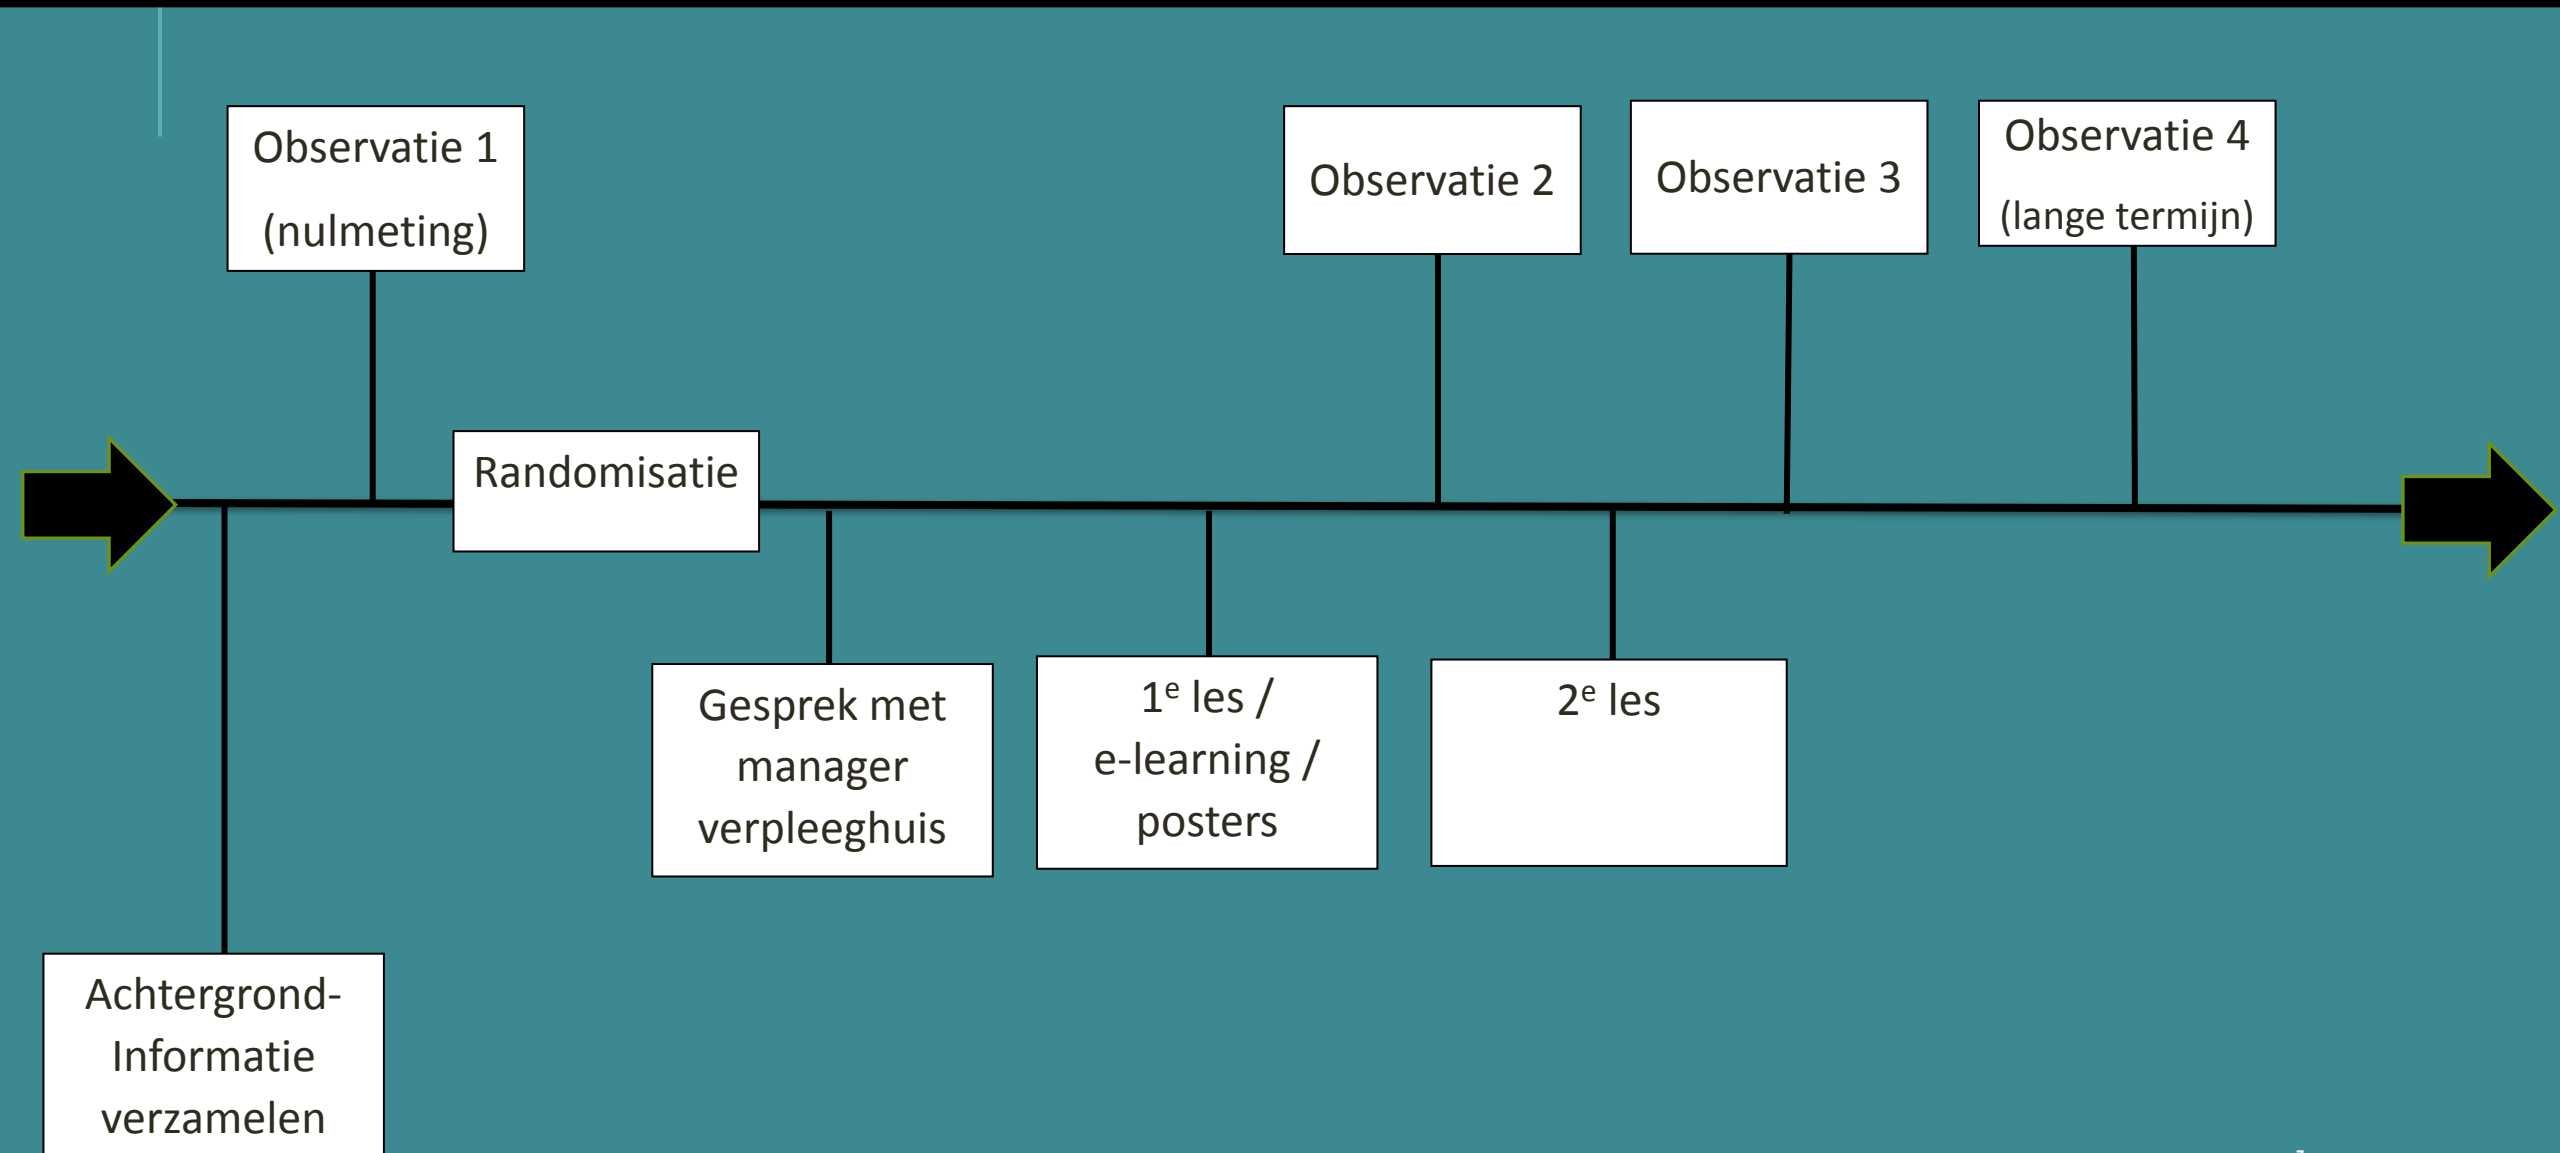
Observatie 1

(nulmeting)

Observatie 2

Observatie 3

Observatie 4

(lange termijn)

Randomisatie

Gesprek met manager verpleeghuis

1$^{e}$ les / e-learning / posters

2$^{e}$ les

Achtergrond-Informatie verzamelen